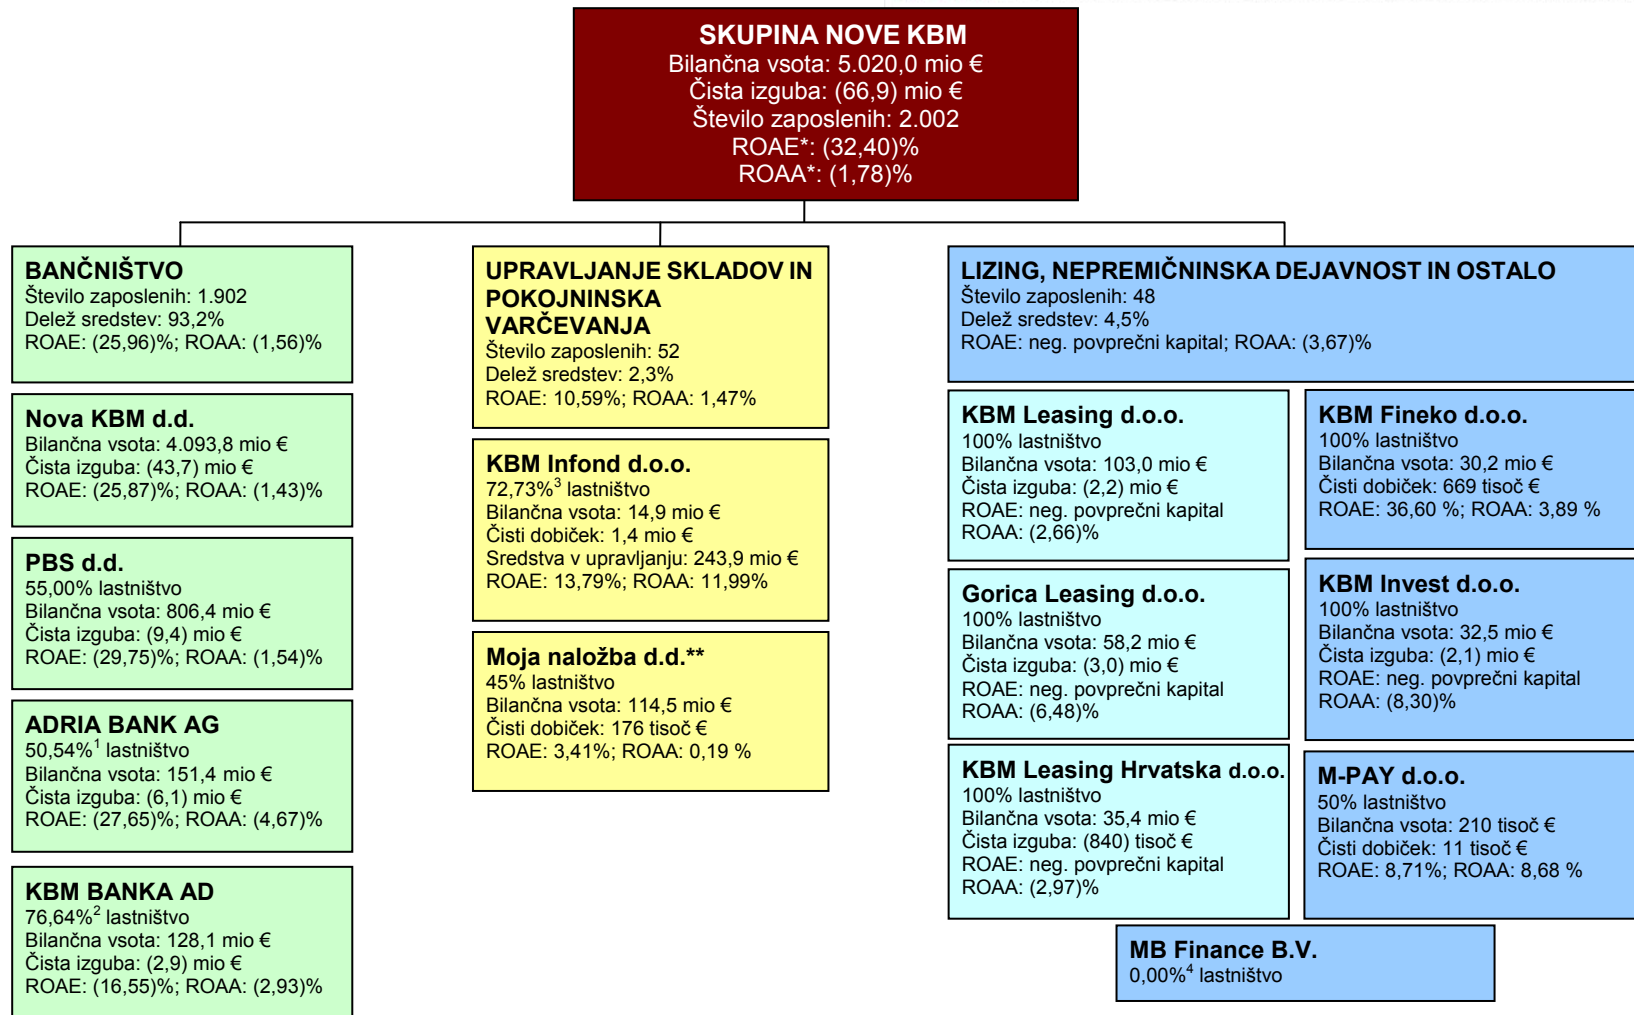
SKUPINA NOVE KBM
Bilančna vsota: 5.020,0 mio €
Čista izguba: (66,9) mio €
Število zaposlenih: 2.002
ROAE*: (32,40)%
ROAA*: (1,78)%

BANČNIŠTVO
Število zaposlenih: 1.902
Delež sredstev: 93,2%
ROAE: (25,96)%; ROAA: (1,56)%

Nova KBM d.d.
Bilančna vsota: 4.093,8 mio €
Čista izguba: (43,7) mio €
ROAE: (25,87)%; ROAA: (1,43)%

PBS d.d.
55,00% lastništvo
Bilančna vsota: 806,4 mio €
Čista izguba: (9,4) mio €
ROAE: (29,75)%; ROAA: (1,54)%

ADRIA BANK AG
50,54%$^1$ lastništvo
Bilančna vsota: 151,4 mio €
Čista izguba: (6,1) mio €
ROAE: (27,65)%; ROAA: (4,67)%

KBM BANKA AD
76,64%$^2$ lastništvo
Bilančna vsota: 128,1 mio €
Čista izguba: (2,9) mio €
ROAE: (16,55)%; ROAA: (2,93)%

UPRAVLJANJE SKLADOV IN POKOJNINSKA VARČEVANJA
Število zaposlenih: 52
Delež sredstev: 2,3%
ROAE: 10,59%; ROAA: 1,47%

KBM Infond d.o.o.
72,73%$^3$ lastništvo
Bilančna vsota: 14,9 mio €
Čisti dobiček: 1,4 mio €
Sredstva v upravljanju: 243,9 mio €
ROAE: 13,79%; ROAA: 11,99%

Moja naložba d.d.**
45% lastništvo
Bilančna vsota: 114,5 mio €
Čisti dobiček: 176 tisoč €
ROAE: 3,41%; ROAA: 0,19 %

LIZING, NEPREMIČNINSKA DEJAVNOST IN OSTALO
Število zaposlenih: 48
Delež sredstev: 4,5%
ROAE: neg. povprečni kapital; ROAA: (3,67)%

KBM Leasing d.o.o.
100% lastništvo
Bilančna vsota: 103,0 mio €
Čista izguba: (2,2) mio €
ROAE: neg. povprečni kapital
ROAA: (2,66)%

KBM Fineko d.o.o.
100% lastništvo
Bilančna vsota: 30,2 mio €
Čisti dobiček: 669 tisoč €
ROAE: 36,60 %; ROAA: 3,89 %

Gorica Leasing d.o.o.
100% lastništvo
Bilančna vsota: 58,2 mio €
Čista izguba: (3,0) mio €
ROAE: neg. povprečni kapital
ROAA: (6,48)%

KBM Invest d.o.o.
100% lastništvo
Bilančna vsota: 32,5 mio €
Čista izguba: (2,1) mio €
ROAE: neg. povprečni kapital
ROAA: (8,30)%

KBM Leasing Hrvatska d.o.o.
100% lastništvo
Bilančna vsota: 35,4 mio €
Čista izguba: (840) tisoč €
ROAE: neg. povprečni kapital
ROAA: (2,97)%

M-PAY d.o.o.
50% lastništvo
Bilančna vsota: 210 tisoč €
Čisti dobiček: 11 tisoč €
ROAE: 8,71%; ROAA: 8,68 %

MB Finance B.V.
0,00%$^4$ lastništvo